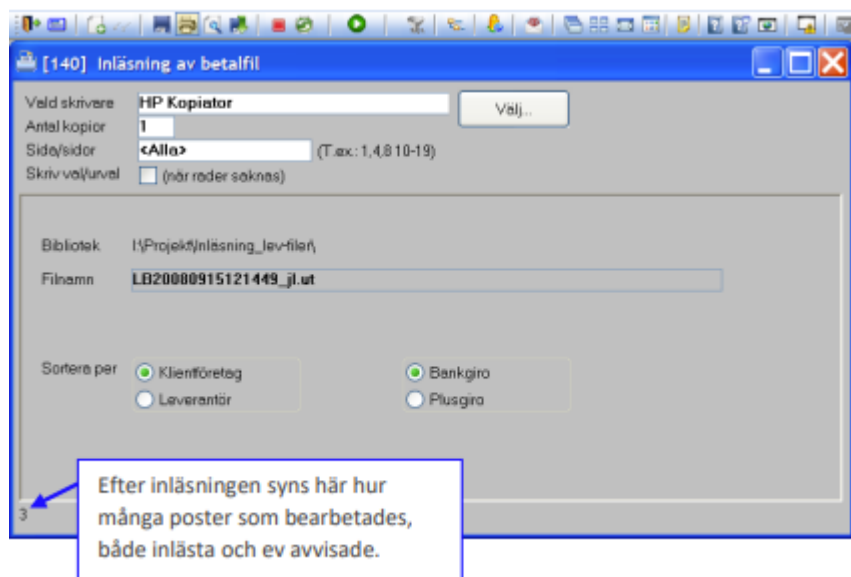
[140] Inläsning av betalfil

Vald skrivare HP Kopiator
Välj...
Antal kopior 1
Sida/sidor <Alla> (T.ex.: 1,4,8 10-19)
Skriv val/urval (när rader saknas)

Bibliotek I:\Projekt\Inläsning_lev-filer\
Filnamn LB20080915121449_jl.ut

Sortera per
Klientföretag
Leverantör
Bankgiro
Plusgiro

3

Efter inläsningen syns här hur många poster som bearbetades, både inlästa och ev avvisade.